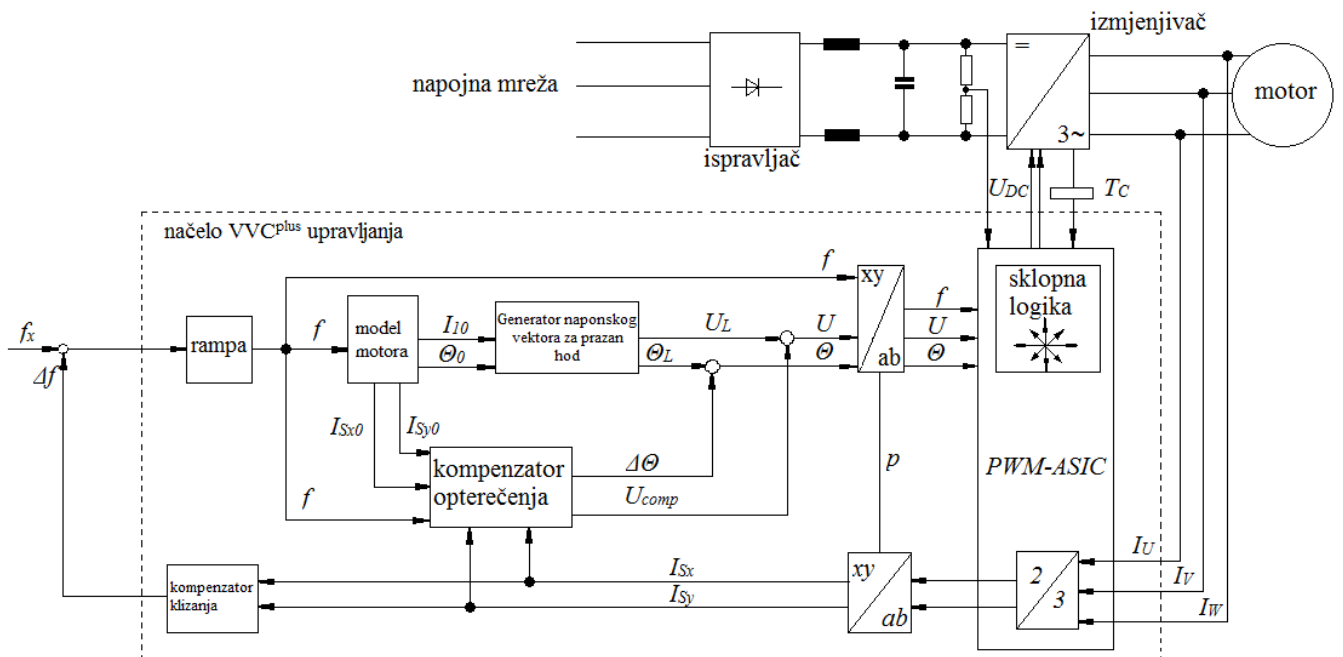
izmjenjivač

=

3~

motor

napojna mreža

ispravljač

$U_{DC}$

$T_C$

načelo VVC$^{plus}$ upravljanja

f

xy

ab

sklopna logika

f

U

Θ

$f_x$

Δf

rampa

f

model motora

$I_{10}$

$Θ_0$

Generator naponskog vektora za prazan hod

$U_L$

$Θ_L$

U

Θ

$I_{Sx0}$

$I_{Sy0}$

kompenzator opterečenja

ΔΘ

$U_{comp}$

f

p

PWM-ASIC

kompenzator klizanja

$I_{Sx}$

$I_{Sy}$

xy

ab

2

3

$I_U$

$I_V$

$I_W$